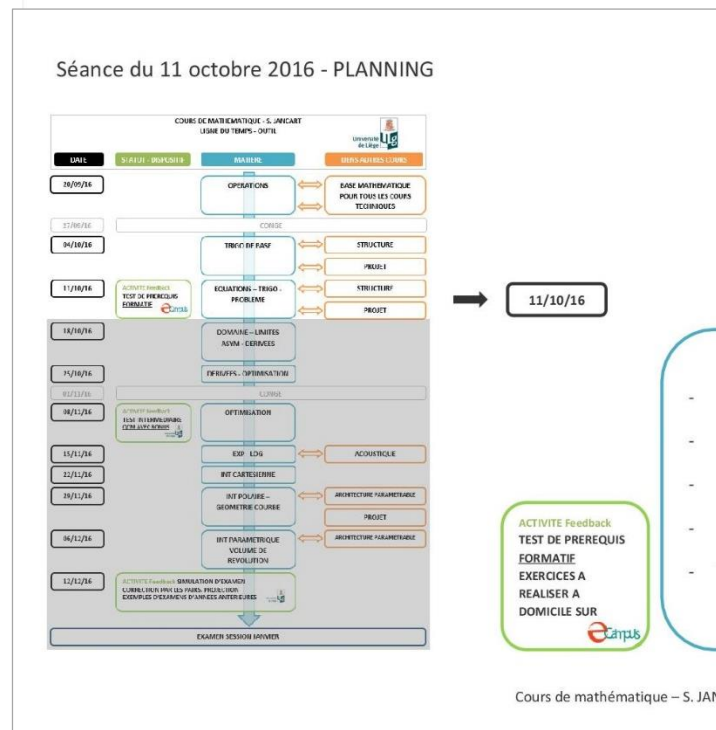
Séance du 11 octobre 2016 - PLANNING

COURS DE MATHEMATIQUE - S. JANCART
LIGNE DU TEMPS - OUTIL

Université de Liège

DATE

STATUT - DISPOSITIF

MATIERE

LIENS AUTRES COURS

20/09/16

OPERATIONS

BASE MATHEMATIQUE POUR TOUS LES COURS TECHNIQUES

27/09/16

CONGE

04/10/16

TRIGO DE BASE

STRUCTURE

PROJET

11/10/16

ACTIVITE Feedback
TEST DE PREREQUIS
FORMATIF

EQUATIONS – TRIGO - PROBLEME

STRUCTURE

PROJET

18/10/16

DOMAINE – LIMITES ASYM - DERIVEES

25/10/16

DERIVEES - OPTIMISATION

01/11/16

CONGE

08/11/16

ACTIVITE Feedback
TEST INTERMEDIAIRE
CORR AVEC ROBOT

OPTIMISATION

15/11/16

EXP - LOG

ACOUSTIQUE

22/11/16

INT CARTESIENNE

29/11/16

INT POLAIRE – GEOMETRIE COURBE

ARCHITECTURE PARAMETRIQUE

PROJET

06/12/16

INT PARAMETRIQUE VOLUME DE REVOLUTION

ARCHITECTURE PARAMETRIQUE

12/12/16

ACTIVITE Feedback SIMULATION D'EXAMEN
CORRECTION PAR LES PAIRS. PROJECTION
EXEMPLES D'EXAMENS D'ANNEES ANTERIEURES

EXAMEN SESSION JANVIER

11/10/16

ACTIVITE Feedback
TEST DE PREREQUIS
FORMATIF
EXERCICES A REALISER A DOMICILE SUR

-
-
-
-
-

Cours de mathématique – S. JAN